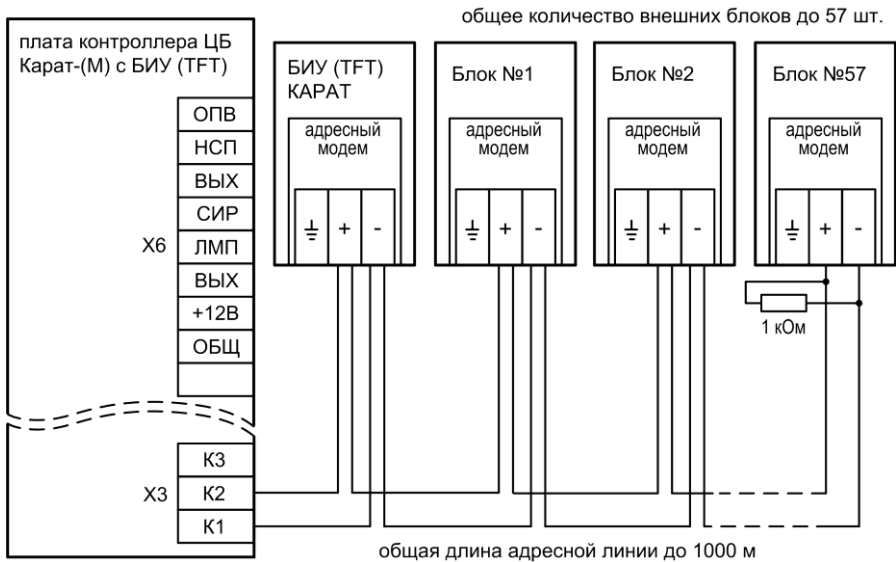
общее количество внешних блоков до 57 шт.

плата контроллера ЦБ Карат-(М) с БИУ (TFT)

ОПВ
НСП
ВЫХ
СИР
X6 ЛМП
ВЫХ
+12В
ОБЩ

K3
X3 K2
K1

БИУ (TFT) КАРАТ
адресный модем
⏚ + -

Блок №1
адресный модем
⏚ + -

Блок №2
адресный модем
⏚ + -

Блок №57
адресный модем
⏚ + -

1 кОм

общая длина адресной линии до 1000 м